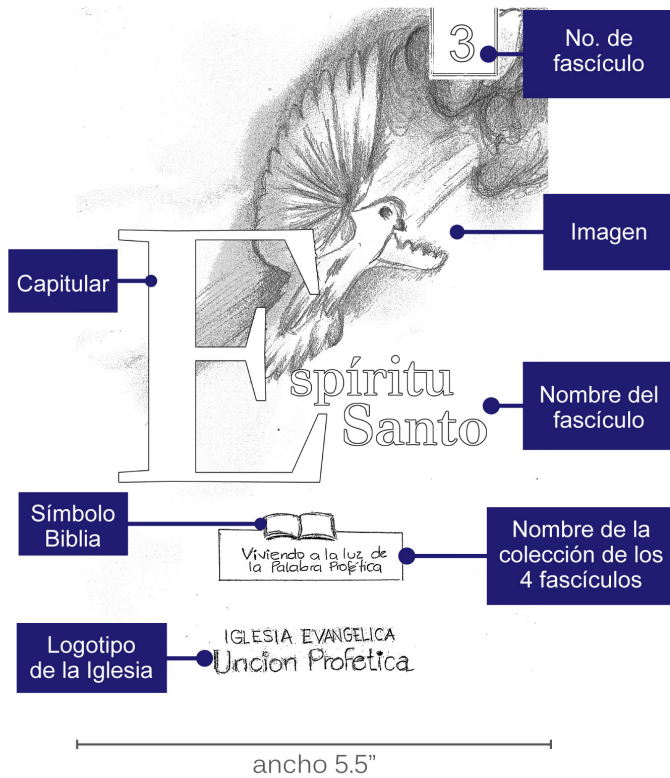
3

No. de fascículo

Imagen

Capitular

E

spíritu
Santo

Nombre del fascículo

Símbolo Biblia

Viviendo a la luz de la Palabra Profética

Nombre de la colección de los 4 fascículos

Logotipo de la Iglesia

IGLESIA EVANGELICA
Uncion Profetica

ancho 5.5"